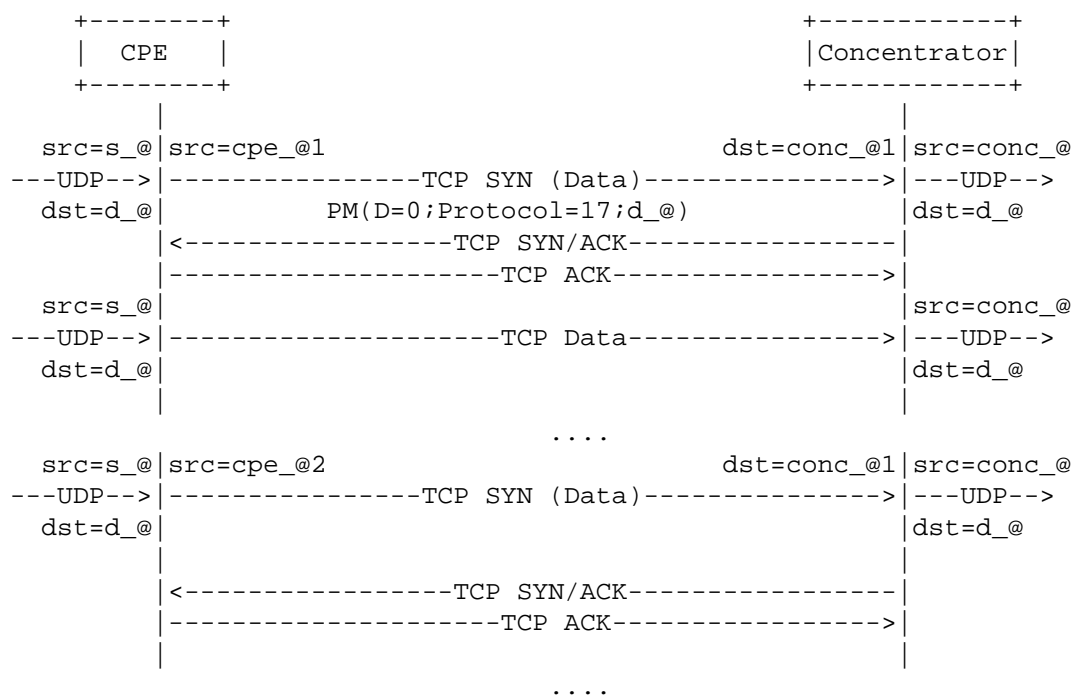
+--------+                                 +------------+
|  CPE   |                                 |Concentrator|
+--------+                                 +------------+
         |                                        |
src=s_@|src=cpe_@1                         dst=conc_@1|src=conc_@
---UDP-->|----------------TCP SYN (Data)--------------->|---UDP-->
dst=d_@|         PM(D=0;Protocol=17;d_@)         |dst=d_@
         |<----------------TCP SYN/ACK-----------------|
         |--------------------TCP ACK----------------->|
src=s_@|                                        |src=conc_@
---UDP-->|--------------------TCP Data---------------->|---UDP-->
dst=d_@|                                        |dst=d_@
         |                                        |
                         ....
src=s_@|src=cpe_@2                         dst=conc_@1|src=conc_@
---UDP-->|----------------TCP SYN (Data)--------------->|---UDP-->
dst=d_@|                                        |dst=d_@
         |                                        |
         |<----------------TCP SYN/ACK-----------------|
         |--------------------TCP ACK----------------->|
         |                                        |
                         ....